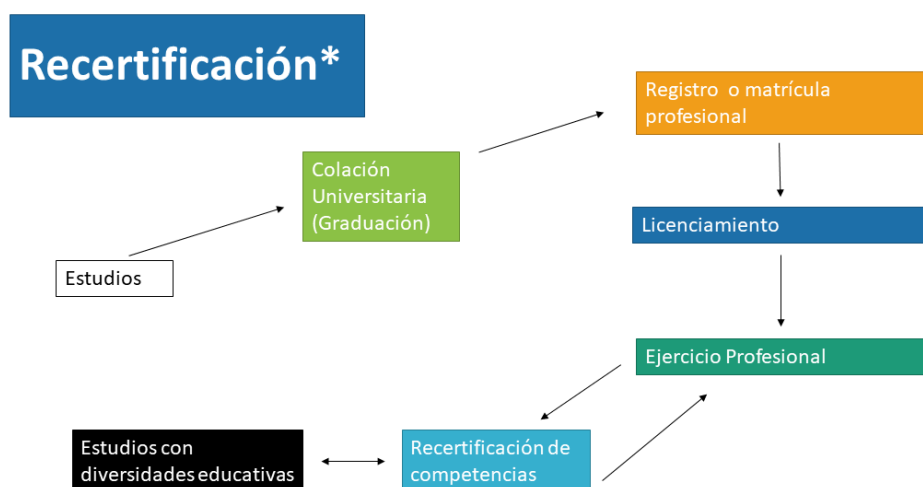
Recertificación*

Estudios

Colación Universitaria (Graduación)

Registro o matrícula profesional

Licenciamiento

Ejercicio Profesional

Recertificación de competencias

Estudios con diversidades educativas